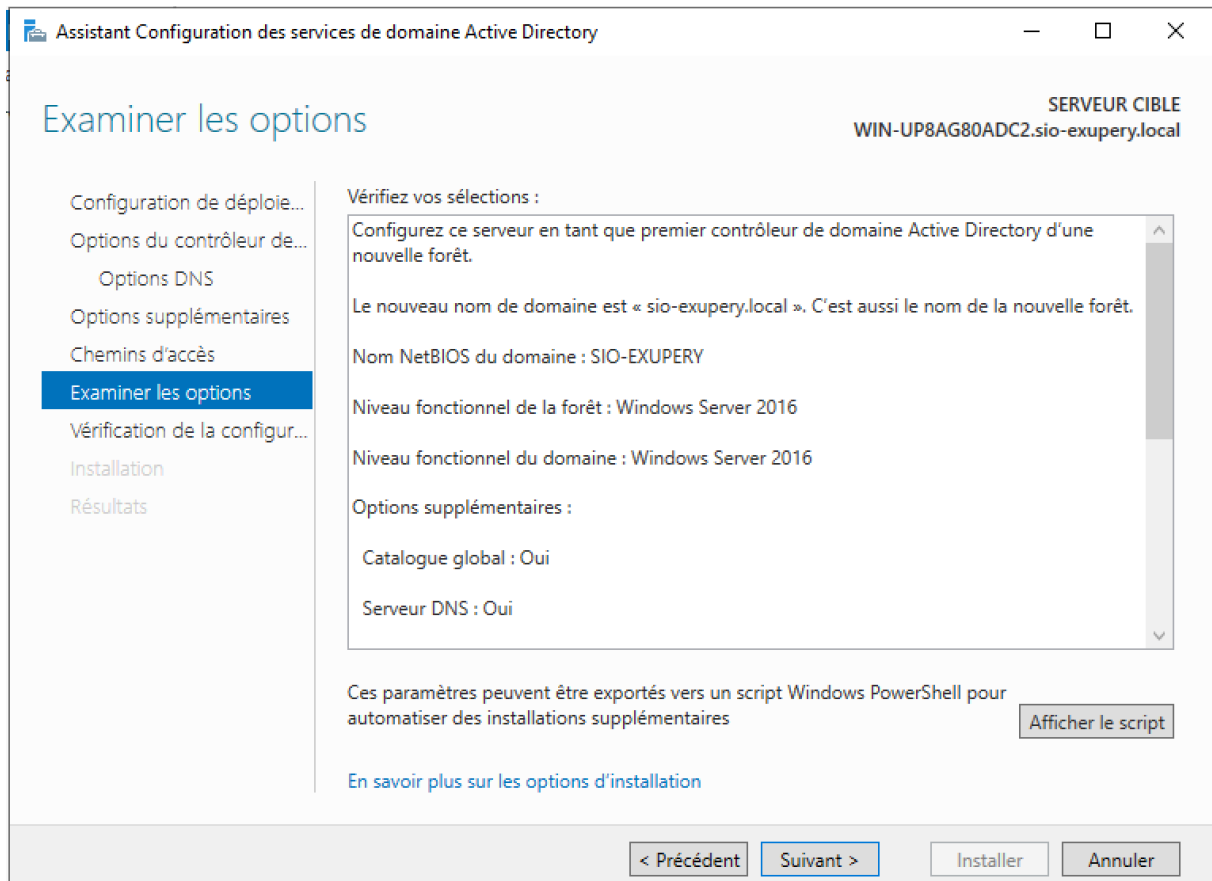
Assistant Configuration des services de domaine Active Directory

Examiner les options

SERVEUR CIBLE
WIN-UP8AG80ADC2.sio-exupery.local

Configuration de déploie...
Options du contrôleur de...
Options DNS
Options supplémentaires
Chemins d'accès
Examiner les options
Vérification de la configur...
Installation
Résultats

Vérifiez vos sélections :

Configurez ce serveur en tant que premier contrôleur de domaine Active Directory d'une nouvelle forêt.

Le nouveau nom de domaine est « sio-exupery.local ». C'est aussi le nom de la nouvelle forêt.

Nom NetBIOS du domaine : SIO-EXUPERY

Niveau fonctionnel de la forêt : Windows Server 2016

Niveau fonctionnel du domaine : Windows Server 2016

Options supplémentaires :

Catalogue global : Oui

Serveur DNS : Oui

Ces paramètres peuvent être exportés vers un script Windows PowerShell pour automatiser des installations supplémentaires

Afficher le script

En savoir plus sur les options d'installation

< Précédent
Suivant >
Installer
Annuler